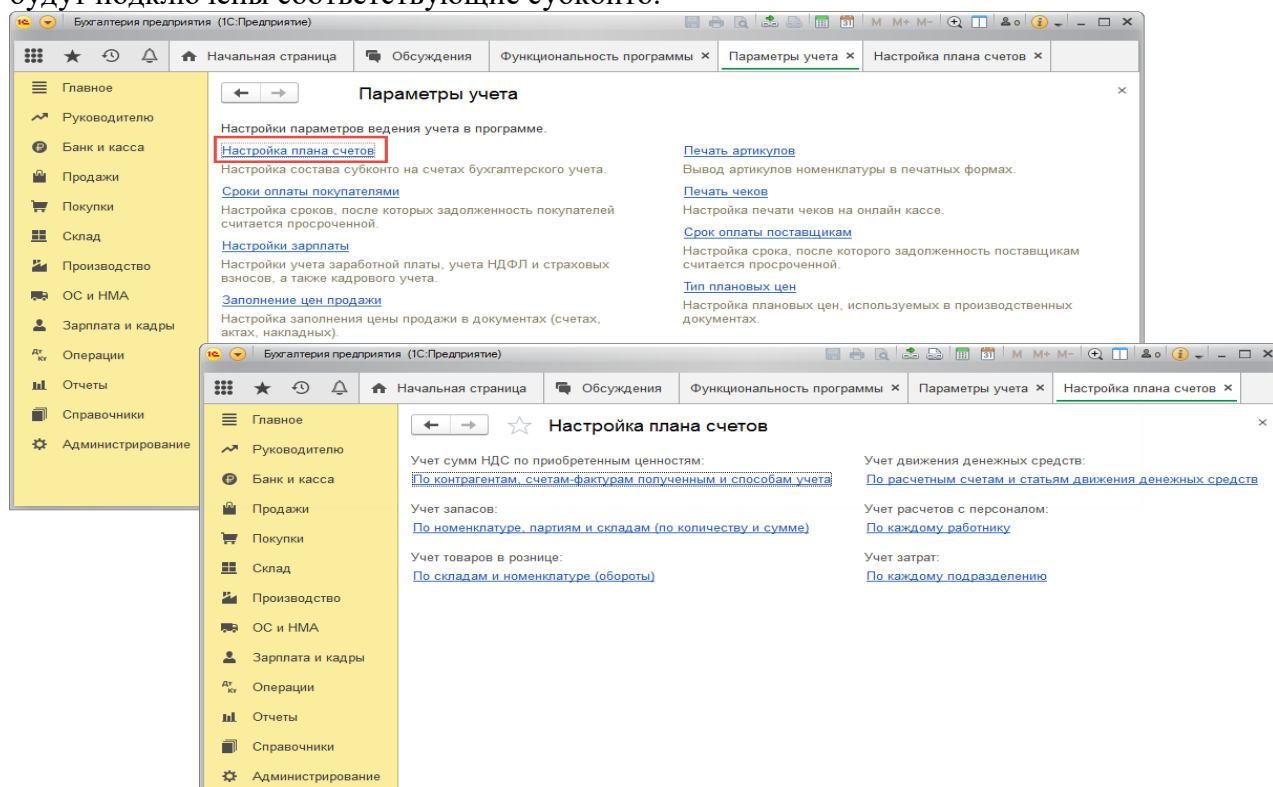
Бухгалтерия предприятия (1С:Предприятие)

M M+ M−

Начальная страница | Обсуждения | Функциональность программы × | Параметры учета × | Настройка плана счетов ×

Главное
Руководителю
Банк и касса
Продажи
Покупки
Склад
Производство
ОС и НМА
Зарплата и кадры
Операции
Отчеты
Справочники
Администрирование

Параметры учета

Настройки параметров ведения учета в программе.

Настройка плана счетов
Настройка состава субконто на счетах бухгалтерского учета.

Сроки оплаты покупателями
Настройка сроков, после которых задолженность покупателей считается просроченной.

Настройки зарплаты
Настройки учета заработной платы, учета НДФЛ и страховых взносов, а также кадрового учета.

Заполнение цен продажи
Настройка заполнения цены продажи в документах (счетах, актах, накладных).

Печать артикулов
Вывод артикулов номенклатуры в печатных формах.

Печать чеков
Настройка печати чеков на онлайн кассе.

Срок оплаты поставщикам
Настройка срока, после которого задолженность поставщикам считается просроченной.

Тип плановых цен
Настройка плановых цен, используемых в производственных документах.

Бухгалтерия предприятия (1С:Предприятие)

M M+ M−

Начальная страница | Обсуждения | Функциональность программы × | Параметры учета × | Настройка плана счетов ×

Главное
Руководителю
Банк и касса
Продажи
Покупки
Склад
Производство
ОС и НМА
Зарплата и кадры
Операции
Отчеты
Справочники
Администрирование

Настройка плана счетов

Учет сумм НДС по приобретенным ценностям:
По контрагентам, счетам-фактурам полученным и способам учета

Учет запасов:
По номенклатуре, партиям и складам (по количеству и сумме)

Учет товаров в рознице:
По складам и номенклатуре (обороты)

Учет движения денежных средств:
По расчетным счетам и статьям движения денежных средств

Учет расчетов с персоналом:
По каждому работнику

Учет затрат:
По каждому подразделению